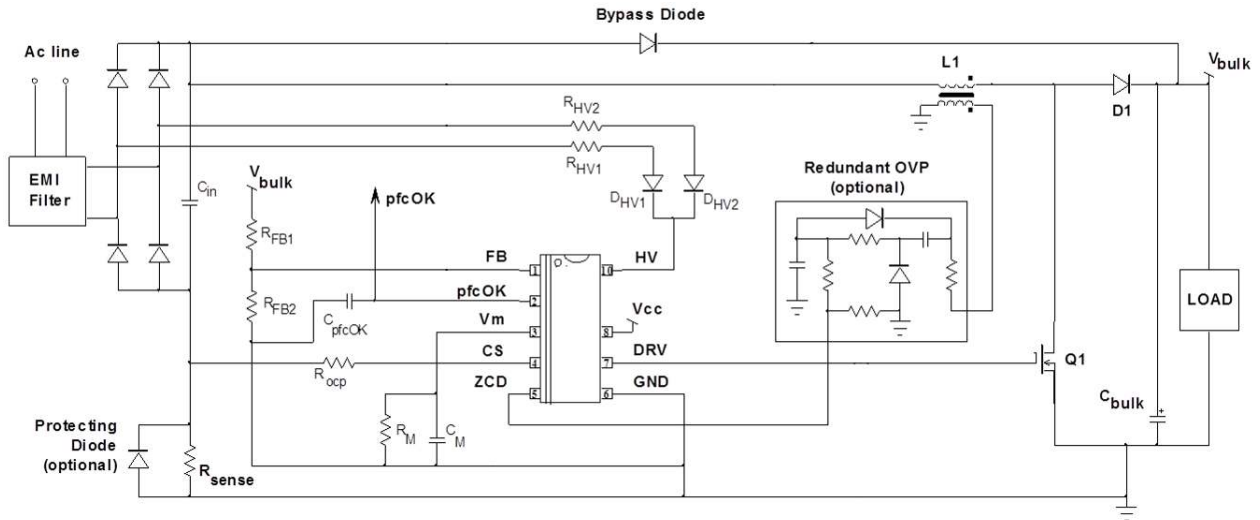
Bypass Diode

Ac line

EMI Filter

$C_{in}$

$V_{bulk}$

$R_{FB1}$

$R_{FB2}$

pfcOK

$C_{pfcOK}$

$R_{HV2}$

$R_{HV1}$

$D_{HV1}$

$D_{HV2}$

L1

D1

$V_{bulk}$

Redundant OVP (optional)

FB 1

pfcOK 2

Vm 3

CS 4

ZCD 5

10 HV

8 Vcc

7 DRV

6 GND

$R_{ocp}$

$R_M$

$C_M$

Q1

$C_{bulk}$

LOAD

Protecting Diode (optional)

$R_{sense}$